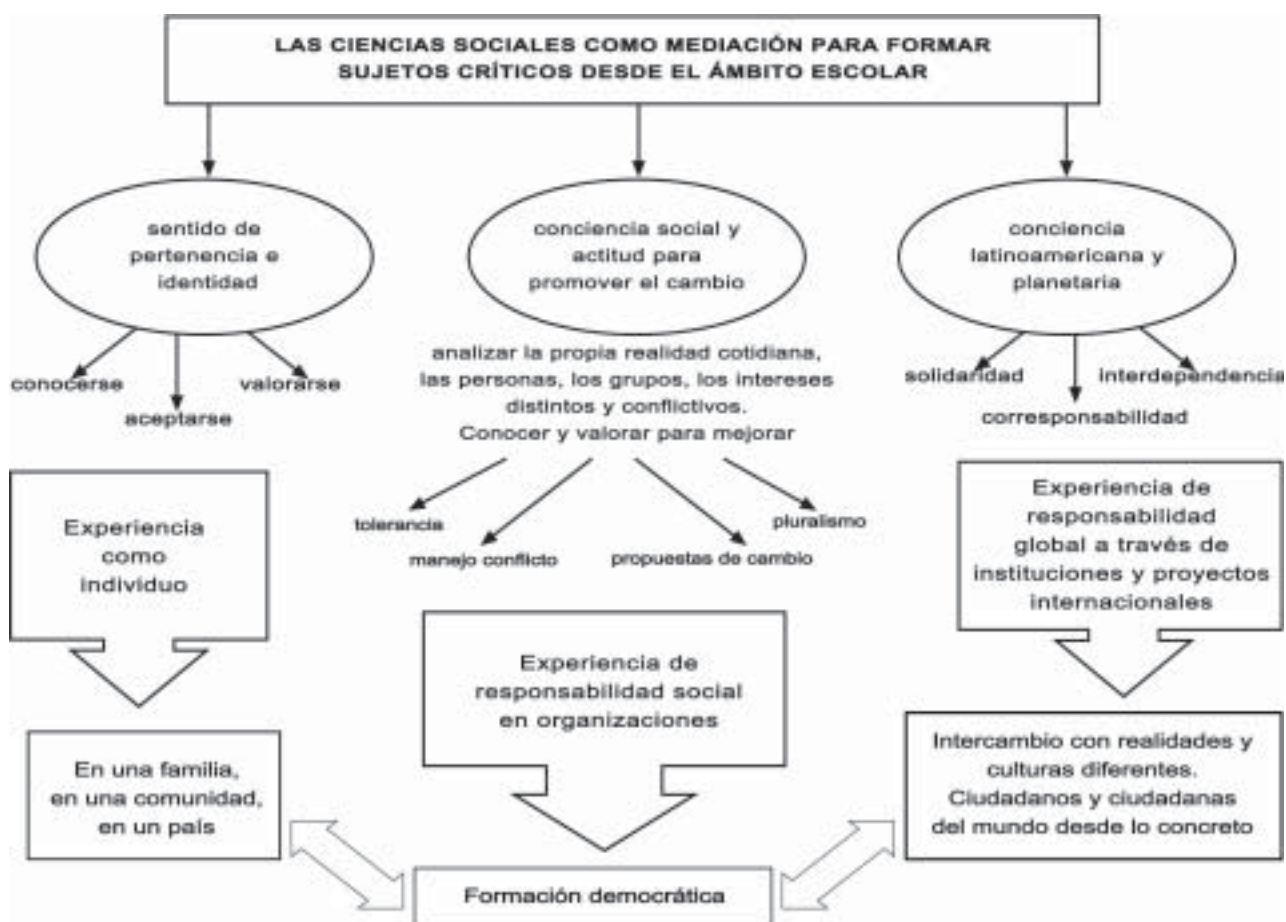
LAS CIENCIAS SOCIALES COMO MEDIACIÓN PARA FORMAR SUJETOS CRÍTICOS DESDE EL ÁMBITO ESCOLAR

sentido de pertenencia e identidad

conocerse

aceptarse

valorarse

conciencia social y actitud para promover el cambio

analizar la propia realidad cotidiana, las personas, los grupos, los intereses distintos y conflictivos. Conocer y valorar para mejorar

tolerancia

manejo conflicto

propuestas de cambio

pluralismo

conciencia latinoamericana y planetaria

solidaridad

corresponsabilidad

interdependencia

Experiencia como individuo

En una familia, en una comunidad, en un país

Experiencia de responsabilidad social en organizaciones

Experiencia de responsabilidad global a través de instituciones y proyectos internacionales

Intercambio con realidades y culturas diferentes. Ciudadanos y ciudadanas del mundo desde lo concreto

Formación democrática